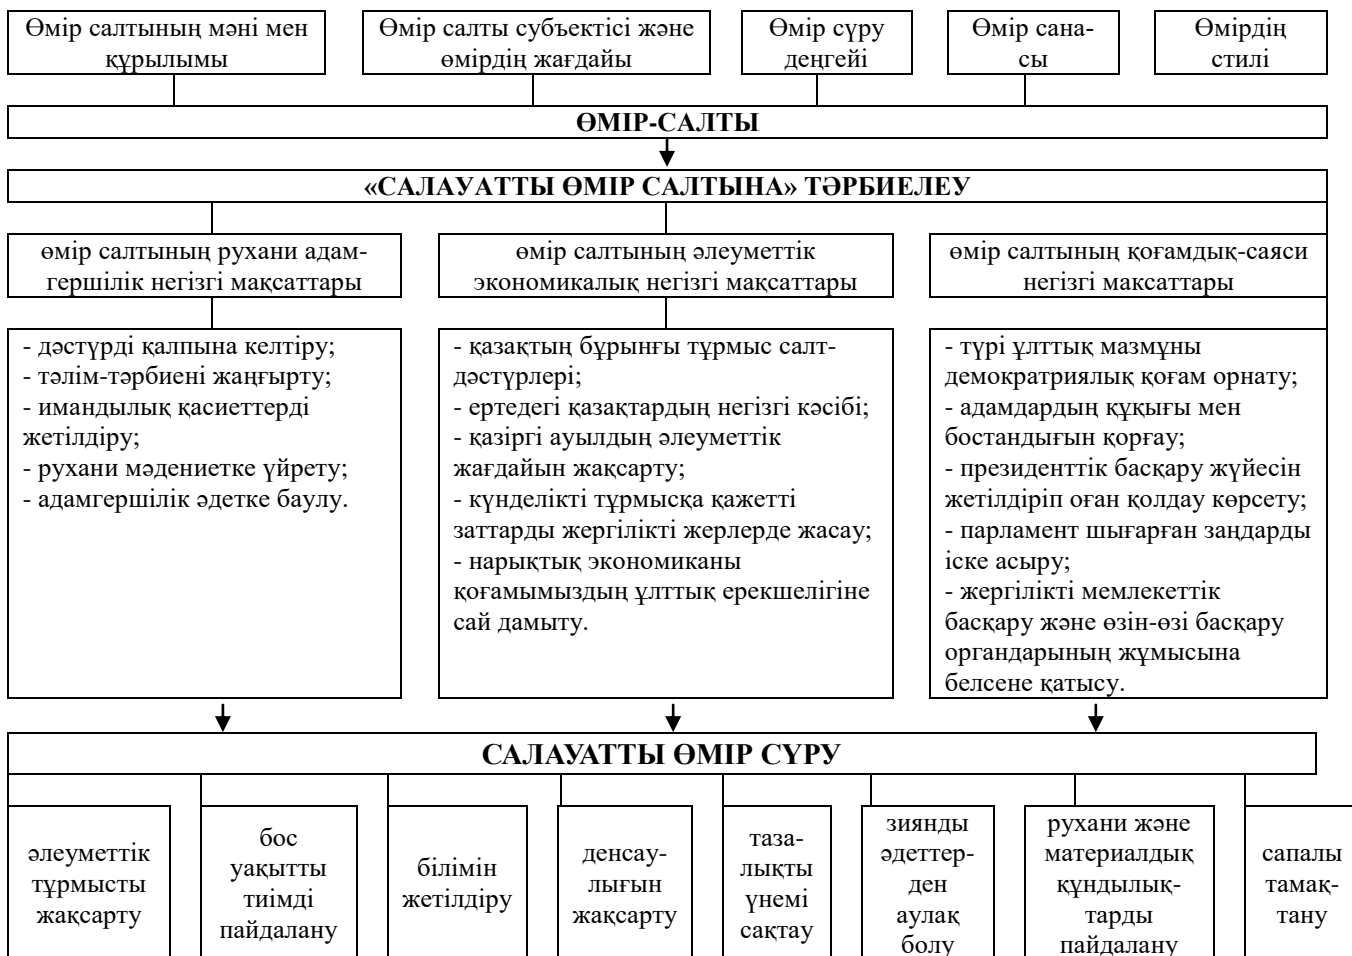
Өмір салтының мәні мен құрылымы

Өмір салты субъектісі және өмірдің жағдайы

Өмір сүру деңгейі

Өмір санасы

Өмірдің стилі

ӨМІР-САЛТЫ

«САЛАУАТТЫ ӨМІР САЛТЫНА» ТӘРБИЕЛЕУ

өмір салтының рухани адамгершілік негізгі мақсаттары

өмір салтының әлеуметтік экономикалық негізгі мақсаттары

өмір салтының қоғамдық-саяси негізгі мақсаттары

- дәстүрді қалпына келтіру;
- тәлім-тәрбиені жаңғырту;
- имандылық қасиеттерді жетілдіру;
- рухани мәдениетке үйрету;
- адамгершілік әдетке баулу.

- қазақтың бұрынғы тұрмыс салт-дәстүрлері;
- ертедегі қазақтардың негізгі кәсібі;
- қазіргі ауылдың әлеуметтік жағдайын жақсарту;
- күнделікті тұрмысқа қажетті заттарды жергілікті жерлерде жасау;
- нарықтық экономиканы қоғамымыздың ұлттық ерекшелігіне сай дамыту.

- түрі ұлттық мазмұны демократриялық қоғам орнату;
- адамдардың құқығы мен бостандығын қорғау;
- президенттік басқару жүйесін жетілдіріп оған қолдау көрсету;
- парламент шығарған заңдарды іске асыру;
- жергілікті мемлекеттік басқару және өзін-өзі басқару органдарының жұмысына белсене қатысу.

САЛАУАТТЫ ӨМІР СҮРУ

әлеуметтік тұрмысты жақсарту

бос уақытты тиімді пайдалану

білімін жетілдіру

денсаулығын жақсарту

тазалықты үнемі сақтау

зиянды әдеттерден аулақ болу

рухани және материалдық құндылықтарды пайдалану

сапалы тамақтану